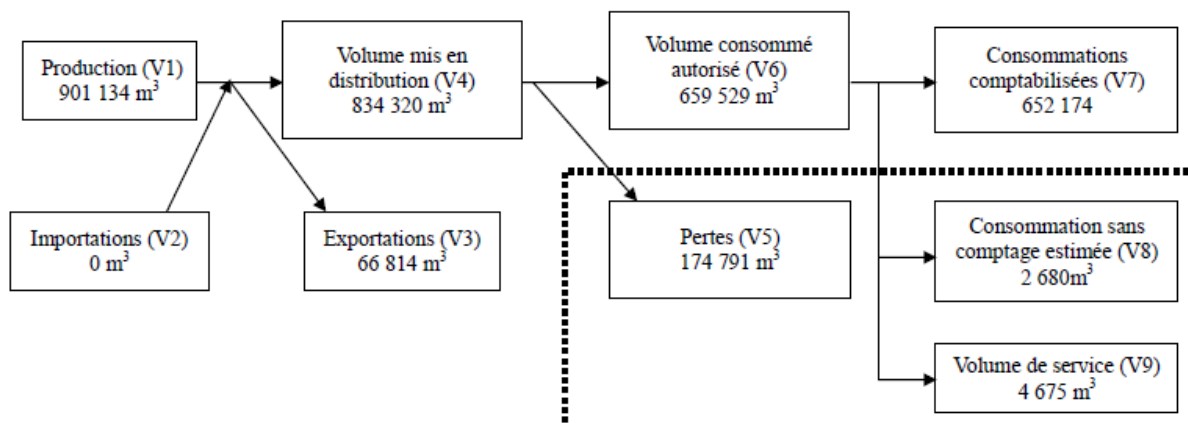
Production (V1)
901 134 $m^3$

Importations (V2)
0 $m^3$

Volume mis en distribution (V4)
834 320 $m^3$

Exportations (V3)
66 814 $m^3$

Volume consommé autorisé (V6)
659 529 $m^3$

Pertes (V5)
174 791 $m^3$

Consommations comptabilisées (V7)
652 174

Consommation sans comptage estimée (V8)
2 680$m^3$

Volume de service (V9)
4 675 $m^3$